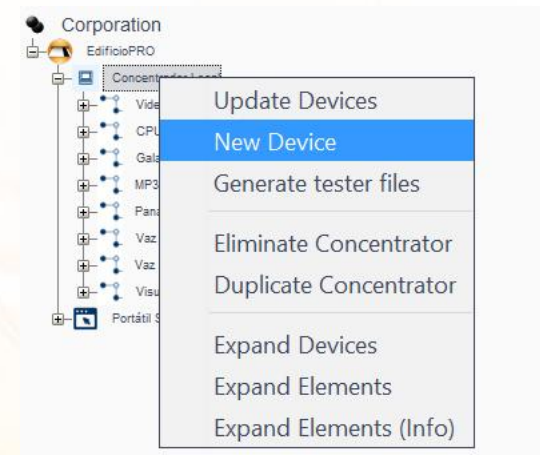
Corporation
EdificioPRO
Concentrador Local
Vide
CPU
Gala
MP3
Pana
Vaz
Vaz
Visu
Portátil S

Update Devices
New Device
Generate tester files
Eliminate Concentrator
Duplicate Concentrator
Expand Devices
Expand Elements
Expand Elements (Info)